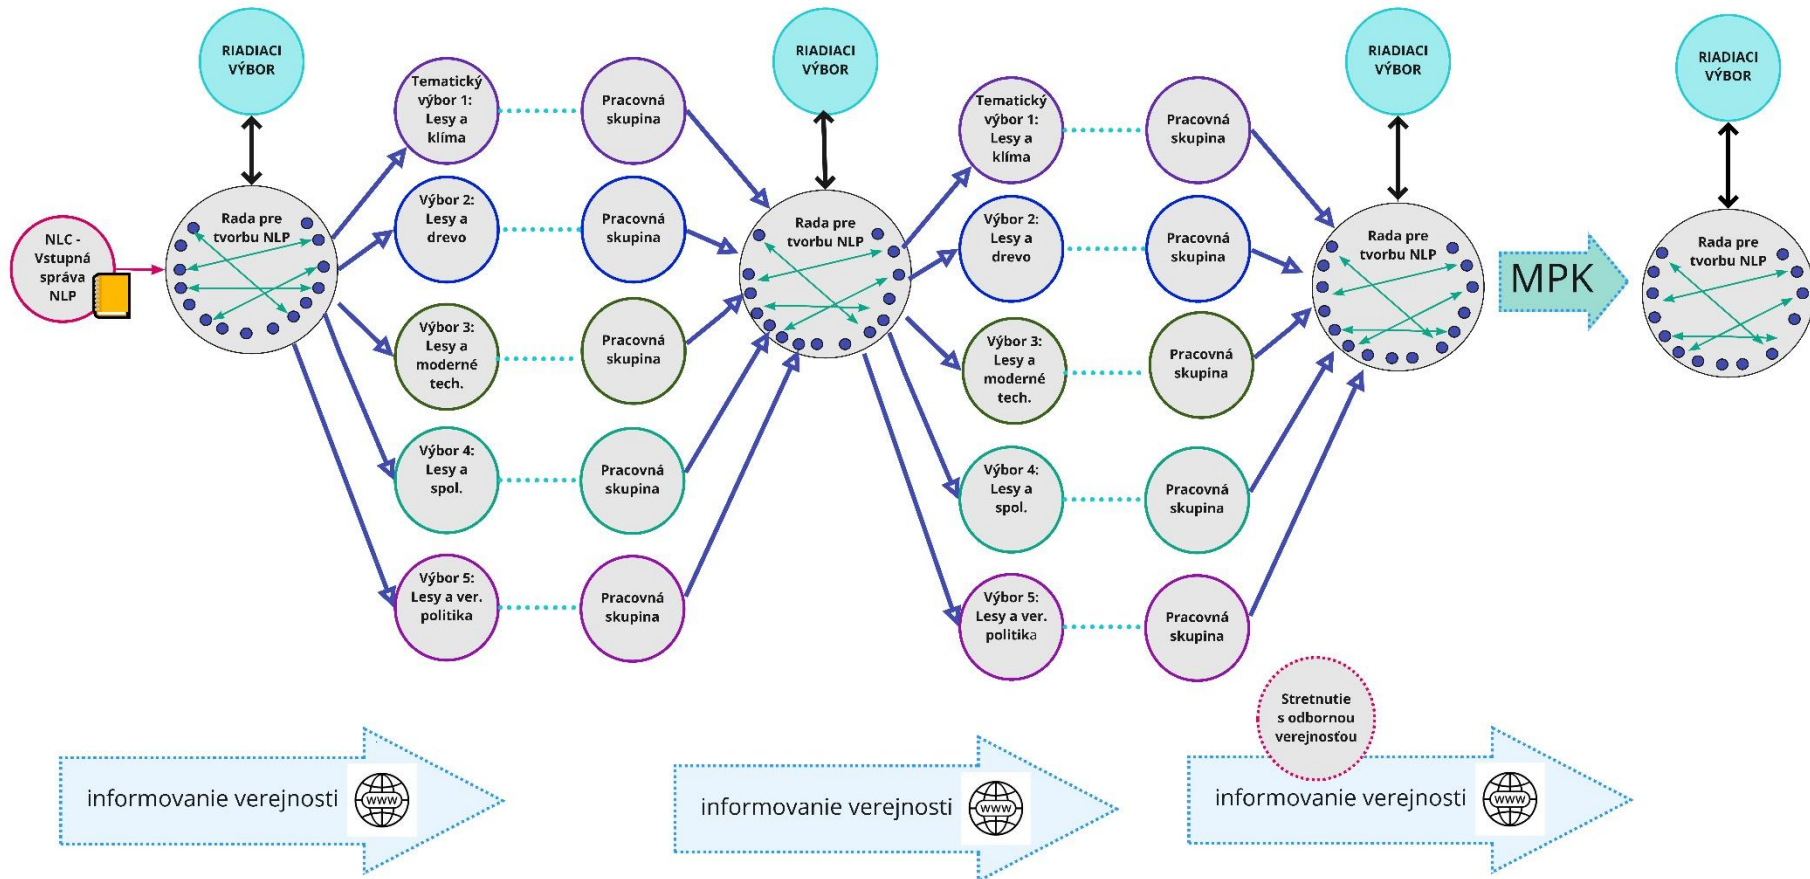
RIADIACI VÝBOR

NLC - Vstupná správa NLP

Rada pre tvorbu NLP

Tematický výbor 1: Lesy a klíma

Pracovná skupina

Výbor 2: Lesy a drevo

Pracovná skupina

Výbor 3: Lesy a moderné tech.

Pracovná skupina

Výbor 4: Lesy a spol.

Pracovná skupina

Výbor 5: Lesy a ver. politika

Pracovná skupina

RIADIACI VÝBOR

Rada pre tvorbu NLP

Tematický výbor 1: Lesy a klíma

Pracovná skupina

Výbor 2: Lesy a drevo

Pracovná skupina

Výbor 3: Lesy a moderné tech.

Pracovná skupina

Výbor 4: Lesy a spol.

Pracovná skupina

Výbor 5: Lesy a ver. politika

Pracovná skupina

RIADIACI VÝBOR

Rada pre tvorbu NLP

MPK

RIADIACI VÝBOR

Rada pre tvorbu NLP

Stretnutie s odbornou verejnosťou

informovanie verejnosti www

informovanie verejnosti www

informovanie verejnosti www